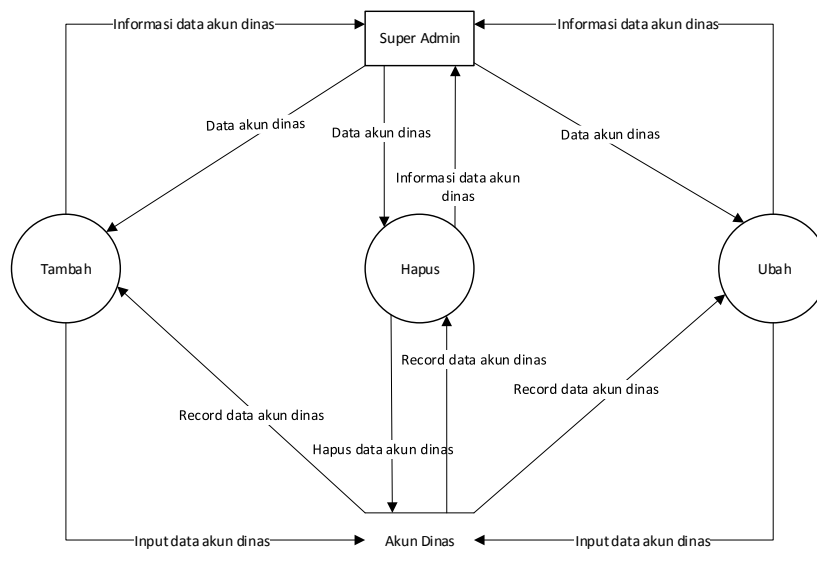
Informasi data akun dinas

Super Admin

Informasi data akun dinas

Data akun dinas

Data akun dinas

Data akun dinas

Informasi data akun dinas

Tambah

Hapus

Ubah

Record data akun dinas

Record data akun dinas

Record data akun dinas

Hapus data akun dinas

Input data akun dinas

Akun Dinas

Input data akun dinas